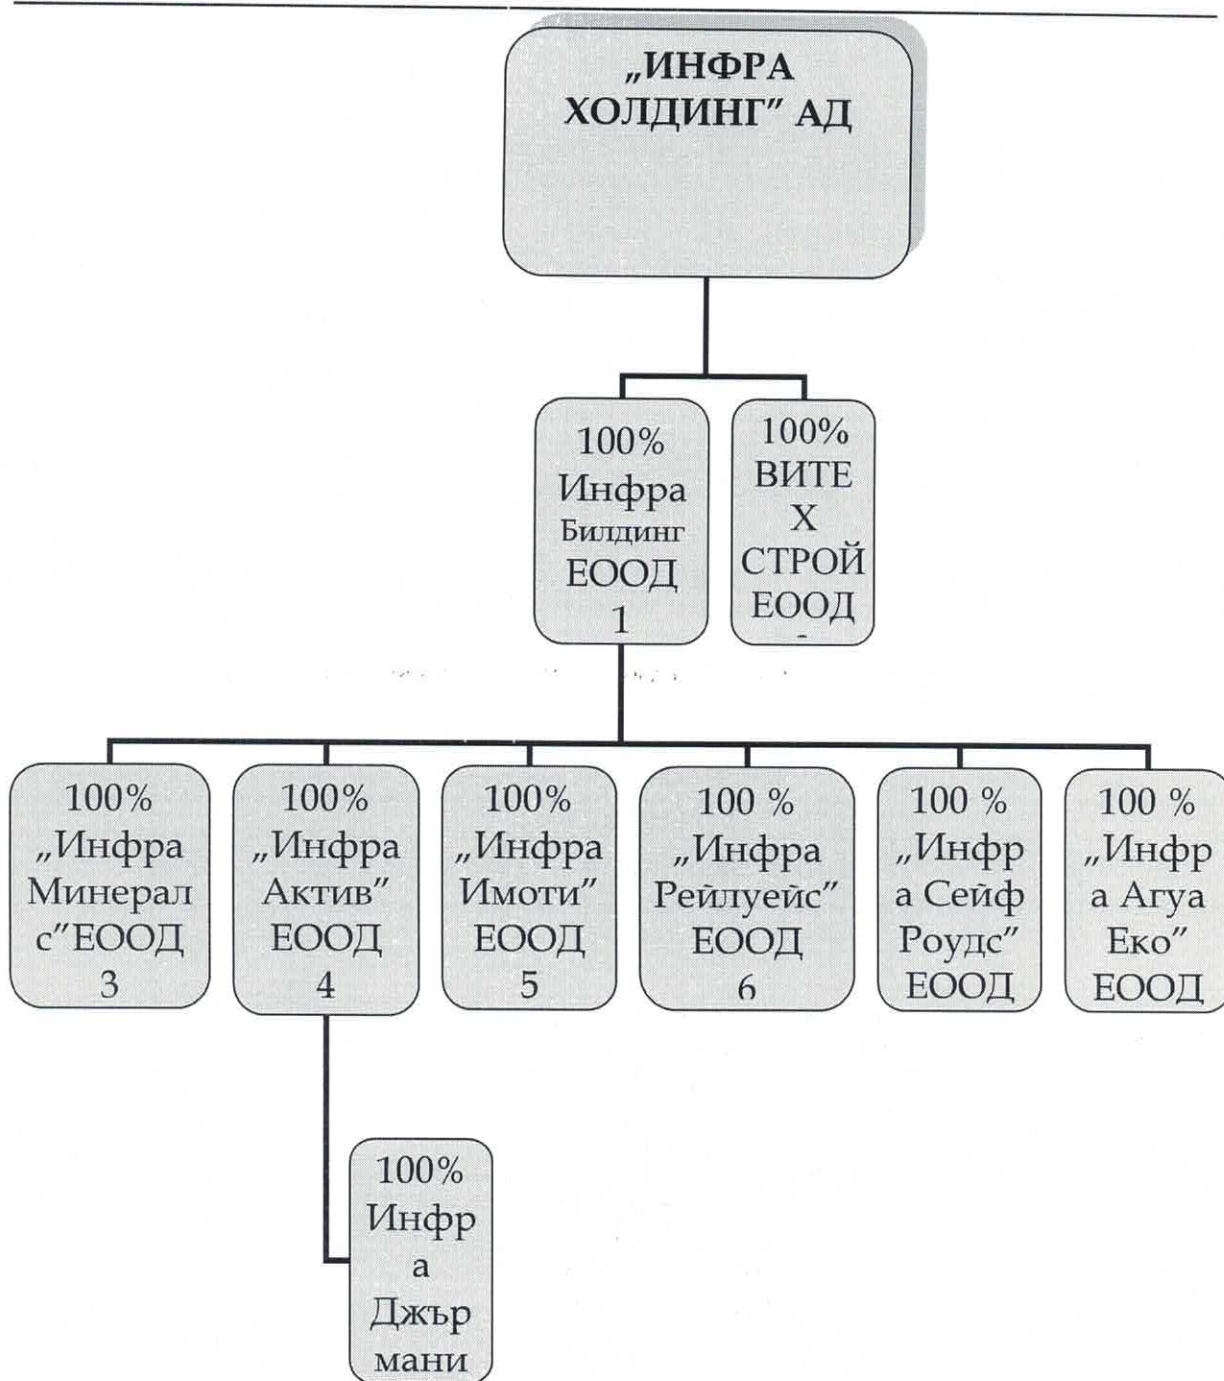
„ИНФРА ХОЛДИНГ" АД

100% Инфра Билдинг ЕООД 1

100% ВИТЕХ СТРОЙ ЕООД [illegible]

100% „Инфра Минерал с"ЕООД 3

100% „Инфра Актив" ЕООД 4

100% „Инфра Имоти" ЕООД 5

100 % „Инфра Рейлуейс" ЕООД 6

100 % „Инфра Сейф Роудс" ЕООД

100 % „Инфра Агуа Еко" ЕООД

100% Инфра Джърмани